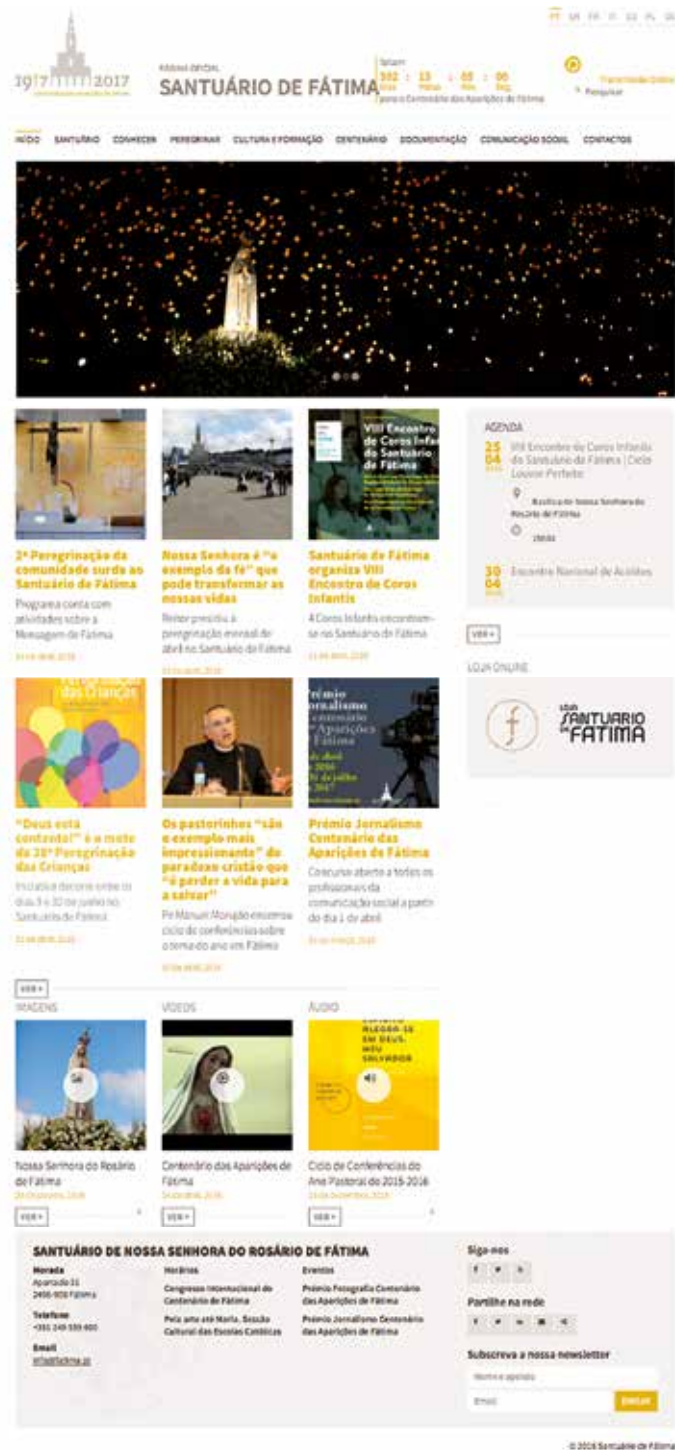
PT EN FR IT ES PL DE

1917 2017

PÁGINA OFICIAL
SANTUÁRIO DE FÁTIMA

Faltam
382 : 13 : 05 : 06
Dias Horas Min. Seg.
para o Centenário das Aparições de Fátima

Transmissões Online
Pesquisar

INÍCIO SANTUÁRIO CONHECER PEREGRINAR CULTURA E FORMAÇÃO CENTENÁRIO DOCUMENTAÇÃO COMUNICAÇÃO SOCIAL CONTACTOS

2ª Peregrinação da comunidade surda ao Santuário de Fátima
Programa conta com atividades sobre a Mensagem de Fátima
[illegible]

Nossa Senhora é "o exemplo da fé" que pode transformar as nossas vidas
Reitor presidiu à peregrinação mensal de abril no Santuário de Fátima
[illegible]

Santuário de Fátima organiza VIII Encontro de Coros Infantis
4 Coros Infantis encontram-se no Santuário de Fátima
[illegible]

AGENDA
25 04 VIII Encontro de Coros Infantis do Santuário de Fátima | Ciclo Louvor Perfeito
Basílica de Nossa Senhora do Rosário de Fátima
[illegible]
30 04 Encontro Nacional de Acólitos

VER +

LOJA ONLINE
LOJA SANTUÁRIO DE FÁTIMA

"Deus está contente!" é o mote da 28ª Peregrinação das Crianças
Iniciativa decorre entre os dias 9 e 10 de junho no Santuário de Fátima
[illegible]

Os pastorinhos "são o exemplo mais impressionante" do paradoxo cristão que "é perder a vida para a salvar"
Pe Manuel Morujão encerrou ciclo de conferências sobre o tema do ano em Fátima
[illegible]

Prémio Jornalismo Centenário das Aparições de Fátima
Concurso aberto a todos os profissionais da comunicação social a partir do dia 1 de abril
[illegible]

VER +

IMAGENS
Nossa Senhora do Rosário de Fátima
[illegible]
VER +

VÍDEOS
Centenário das Aparições de Fátima
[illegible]
VER +

ÁUDIO
Ciclo de Conferências do Ano Pastoral de 2015-2016
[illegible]
VER +

SANTUÁRIO DE NOSSA SENHORA DO ROSÁRIO DE FÁTIMA
Morada
Apartado 31
2496-908 Fátima
Telefone
+351 249 539 600
Email
info@fatima.pt

Horários
Congresso Internacional do Centenário de Fátima
Pela arte até Maria. Sessão Cultural das Escolas Católicas

Eventos
Prémio Fotografia Centenário das Aparições de Fátima
Prémio Jornalismo Centenário das Aparições de Fátima

Siga-nos
Partilhe na rede
Subscreva a nossa newsletter
Nome e apelido
Email
ENVIAR

© 2016 Santuário de Fátima